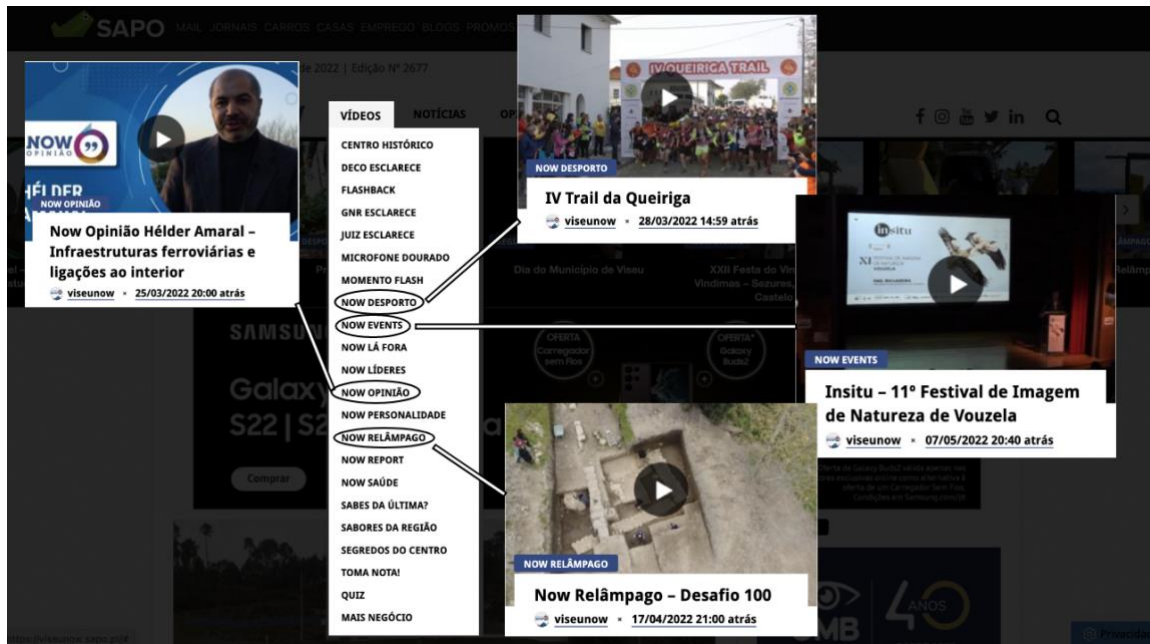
SAPO MAIL JORNAIS CARROS CASAS EMPREGO BLOGS PROMOS

2022 | Edição Nº 2677

NOW OPINIÃO

HÉLDER

NOW OPINIÃO

Now Opinião Hélder Amaral – Infraestruturas ferroviárias e ligações ao interior

viseunow × 25/03/2022 20:00 atrás

VÍDEOS NOTÍCIAS

CENTRO HISTÓRICO
DECO ESCLARECE
FLASHBACK
GNR ESCLARECE
JUIZ ESCLARECE
MICROFONE DOURADO
MOMENTO FLASH
NOW DESPORTO
NOW EVENTS
NOW LÁ FORA
NOW LÍDERES
NOW OPINIÃO
NOW PERSONALIDADE
NOW RELÂMPAGO
NOW REPORT
NOW SAÚDE
SABES DA ÚLTIMA?
SABORES DA REGIÃO
SEGREDOS DO CENTRO
TOMA NOTA!
QUIZ
MAIS NEGÓCIO

IV QUEIRIGA TRAIL

NOW DESPORTO

IV Trail da Queiriga

viseunow × 28/03/2022 14:59 atrás

Dia do Município de Viseu

XXII Festa do Vinho Vindimas – Sezures, Castelo

insitu

NOW EVENTS

Insitu – 11º Festival de Imagem de Natureza de Vouzela

viseunow × 07/05/2022 20:40 atrás

SAMSUNG

Galaxy S22 | S2

Comprar

OFERTA Carregador sem Fios

OFERTA Galaxy Buds2

NOW RELÂMPAGO

Now Relâmpago – Desafio 100

viseunow × 17/04/2022 21:00 atrás

40 ANOS

https://viseunow.sapo.pt/#

Privacidade